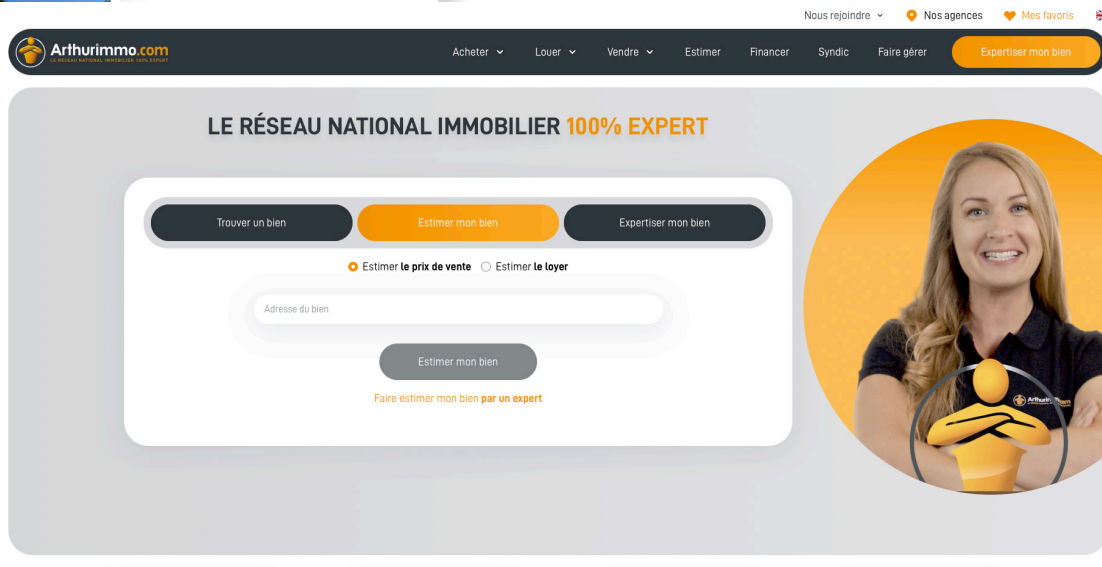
Nous rejoindre Nos agences Mes favoris

Arthurimmo.com
LE RÉSEAU NATIONAL IMMOBILIER 100% EXPERT

Acheter Louer Vendre Estimer Financer Syndic Faire gérer Expertiser mon bien

LE RÉSEAU NATIONAL IMMOBILIER 100% EXPERT

Trouver un bien
Estimer mon bien
Expertiser mon bien

Estimer le prix de vente Estimer le loyer

Adresse du bien

Estimer mon bien

Faire estimer mon bien par un expert

Arthurimmo.com